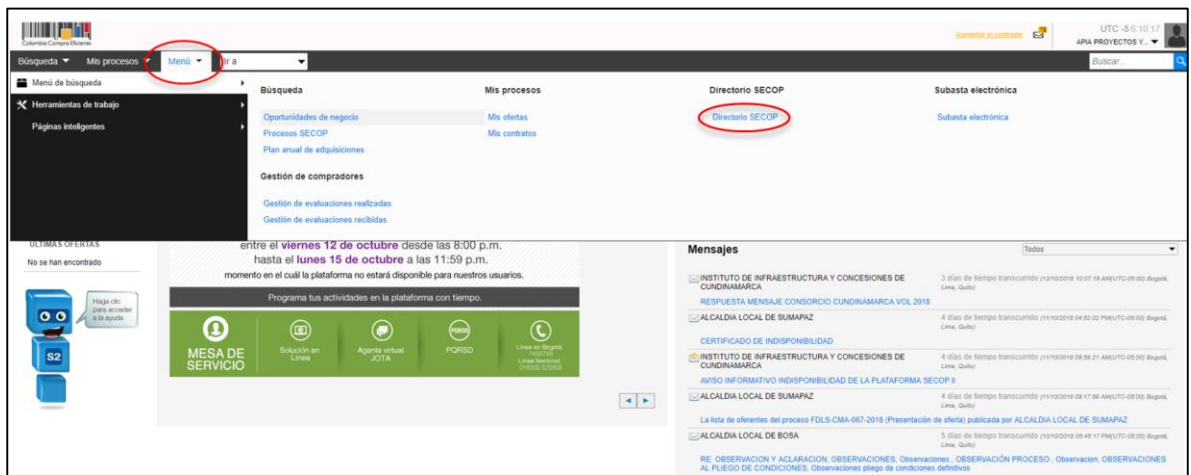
Colombia Compra Eficiente

Aumentar el contraste

UTC -5 6:10:17
APIA PROYECTOS Y...

Búsqueda ▼ Mis procesos ▼ Menú ▼ Ir a

Buscar...

Menú de búsqueda
Herramientas de trabajo
Páginas inteligentes

Búsqueda
Oportunidades de negocio
Procesos SECOP
Plan anual de adquisiciones

Gestión de compradores
Gestión de evaluaciones realizadas
Gestión de evaluaciones recibidas

Mis procesos
Mis ofertas
Mis contratos

Directorio SECOP
Directorio SECOP

Subasta electrónica
Subasta electrónica

ULTIMAS OFERTAS
No se han encontrado

Haga clic para acceder a la ayuda

S2

entre el viernes 12 de octubre desde las 8:00 p.m.
hasta el lunes 15 de octubre a las 11:59 p.m.
momento en el cuál la plataforma no estará disponible para nuestros usuarios.

Programa tus actividades en la plataforma con tiempo.

MESA DE SERVICIO
Solución en Línea
Agente virtual JOTA
PQRSD
Línea en Bogotá 7456788 Línea Nacional 018000 520808

Mensajes
Todos

INSTITUTO DE INFRAESTRUCTURA Y CONCESIONES DE CUNDINAMARCA
3 días de tiempo transcurrido (12/10/2018 10:07:19 AM(UTC-05:00) Bogotá, Lima, Quito)
RESPUESTA MENSAJE CONSORCIO CUNDINAMARCA VOL 2018

ALCALDIA LOCAL DE SUMAPAZ
4 días de tiempo transcurrido (11/10/2018 04:52:02 PM(UTC-05:00) Bogotá, Lima, Quito)
CERTIFICADO DE INDISPONIBILIDAD

INSTITUTO DE INFRAESTRUCTURA Y CONCESIONES DE CUNDINAMARCA
4 días de tiempo transcurrido (11/10/2018 09:59:21 AM(UTC-05:00) Bogotá, Lima, Quito)
AVISO INFORMATIVO INDISPONIBILIDAD DE LA PLATAFORMA SECOP II

ALCALDIA LOCAL DE SUMAPAZ
4 días de tiempo transcurrido (11/10/2018 09:17:56 AM(UTC-05:00) Bogotá, Lima, Quito)
La lista de oferentes del proceso FDLS-CMA-067-2018 (Presentación de oferta) publicada por ALCALDIA LOCAL DE SUMAPAZ

ALCALDIA LOCAL DE BOSA
5 días de tiempo transcurrido (10/10/2018 05:45:17 PM(UTC-05:00) Bogotá, Lima, Quito)
RE: OBSERVACION Y ACLARACION, OBSERVACIONES, Observaciones., OBSERVACIÓN PROCESO , Observacion, OBSERVACIONES AL PLIEGO DE CONDICIONES, Observaciones pliego de condiciones definitivos